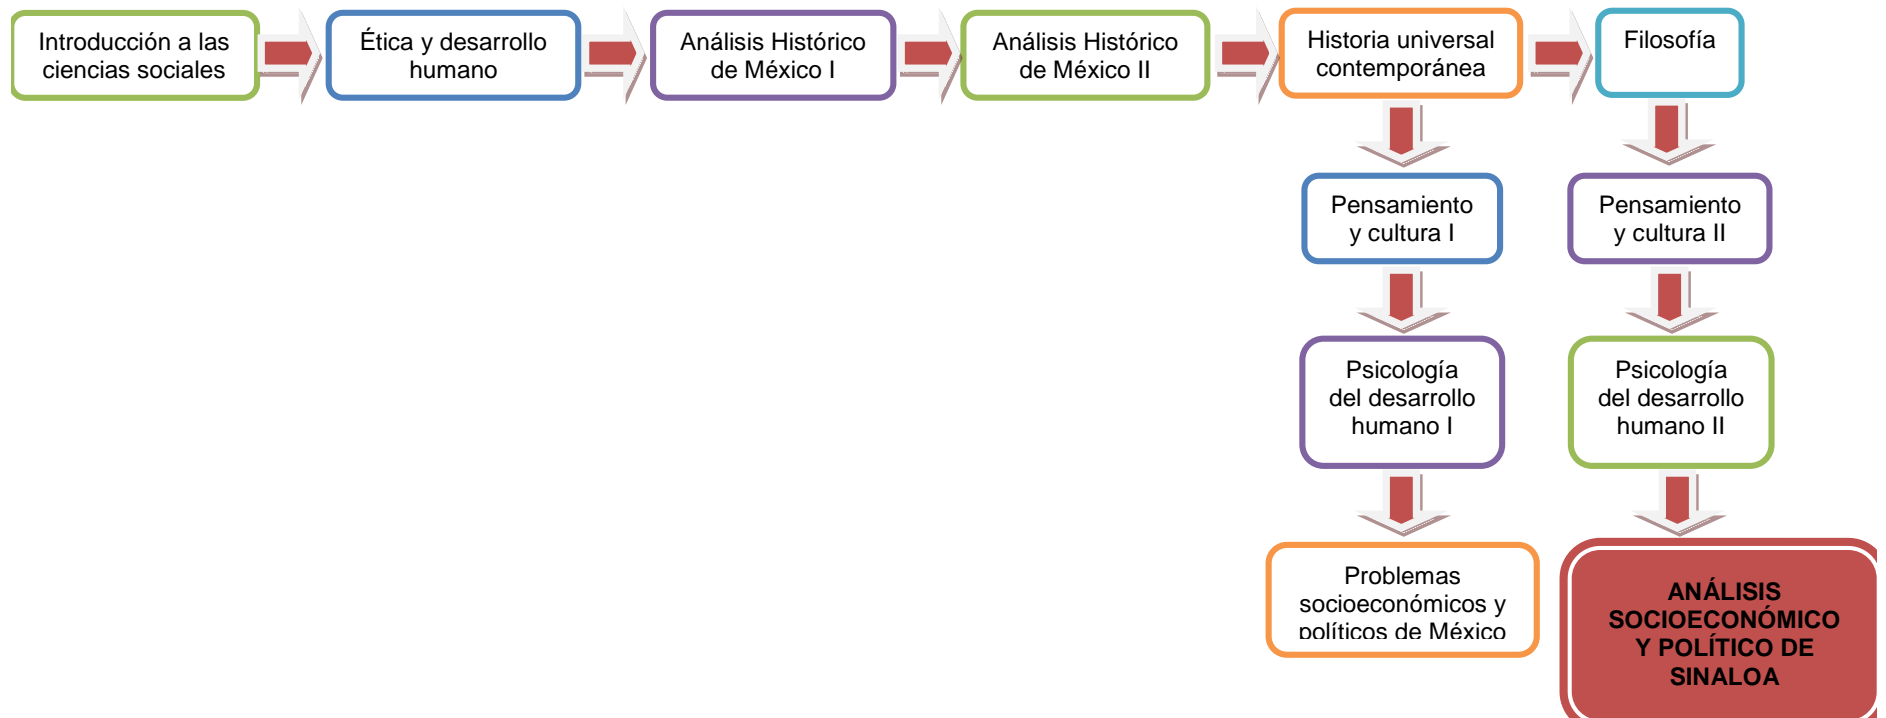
Introducción a las ciencias sociales

Ética y desarrollo humano

Análisis Histórico de México I

Análisis Histórico de México II

Historia universal contemporánea

Filosofía

Pensamiento y cultura I

Pensamiento y cultura II

Psicología del desarrollo humano I

Psicología del desarrollo humano II

Problemas socioeconómicos y políticos de México

ANÁLISIS SOCIOECONÓMICO Y POLÍTICO DE SINALOA